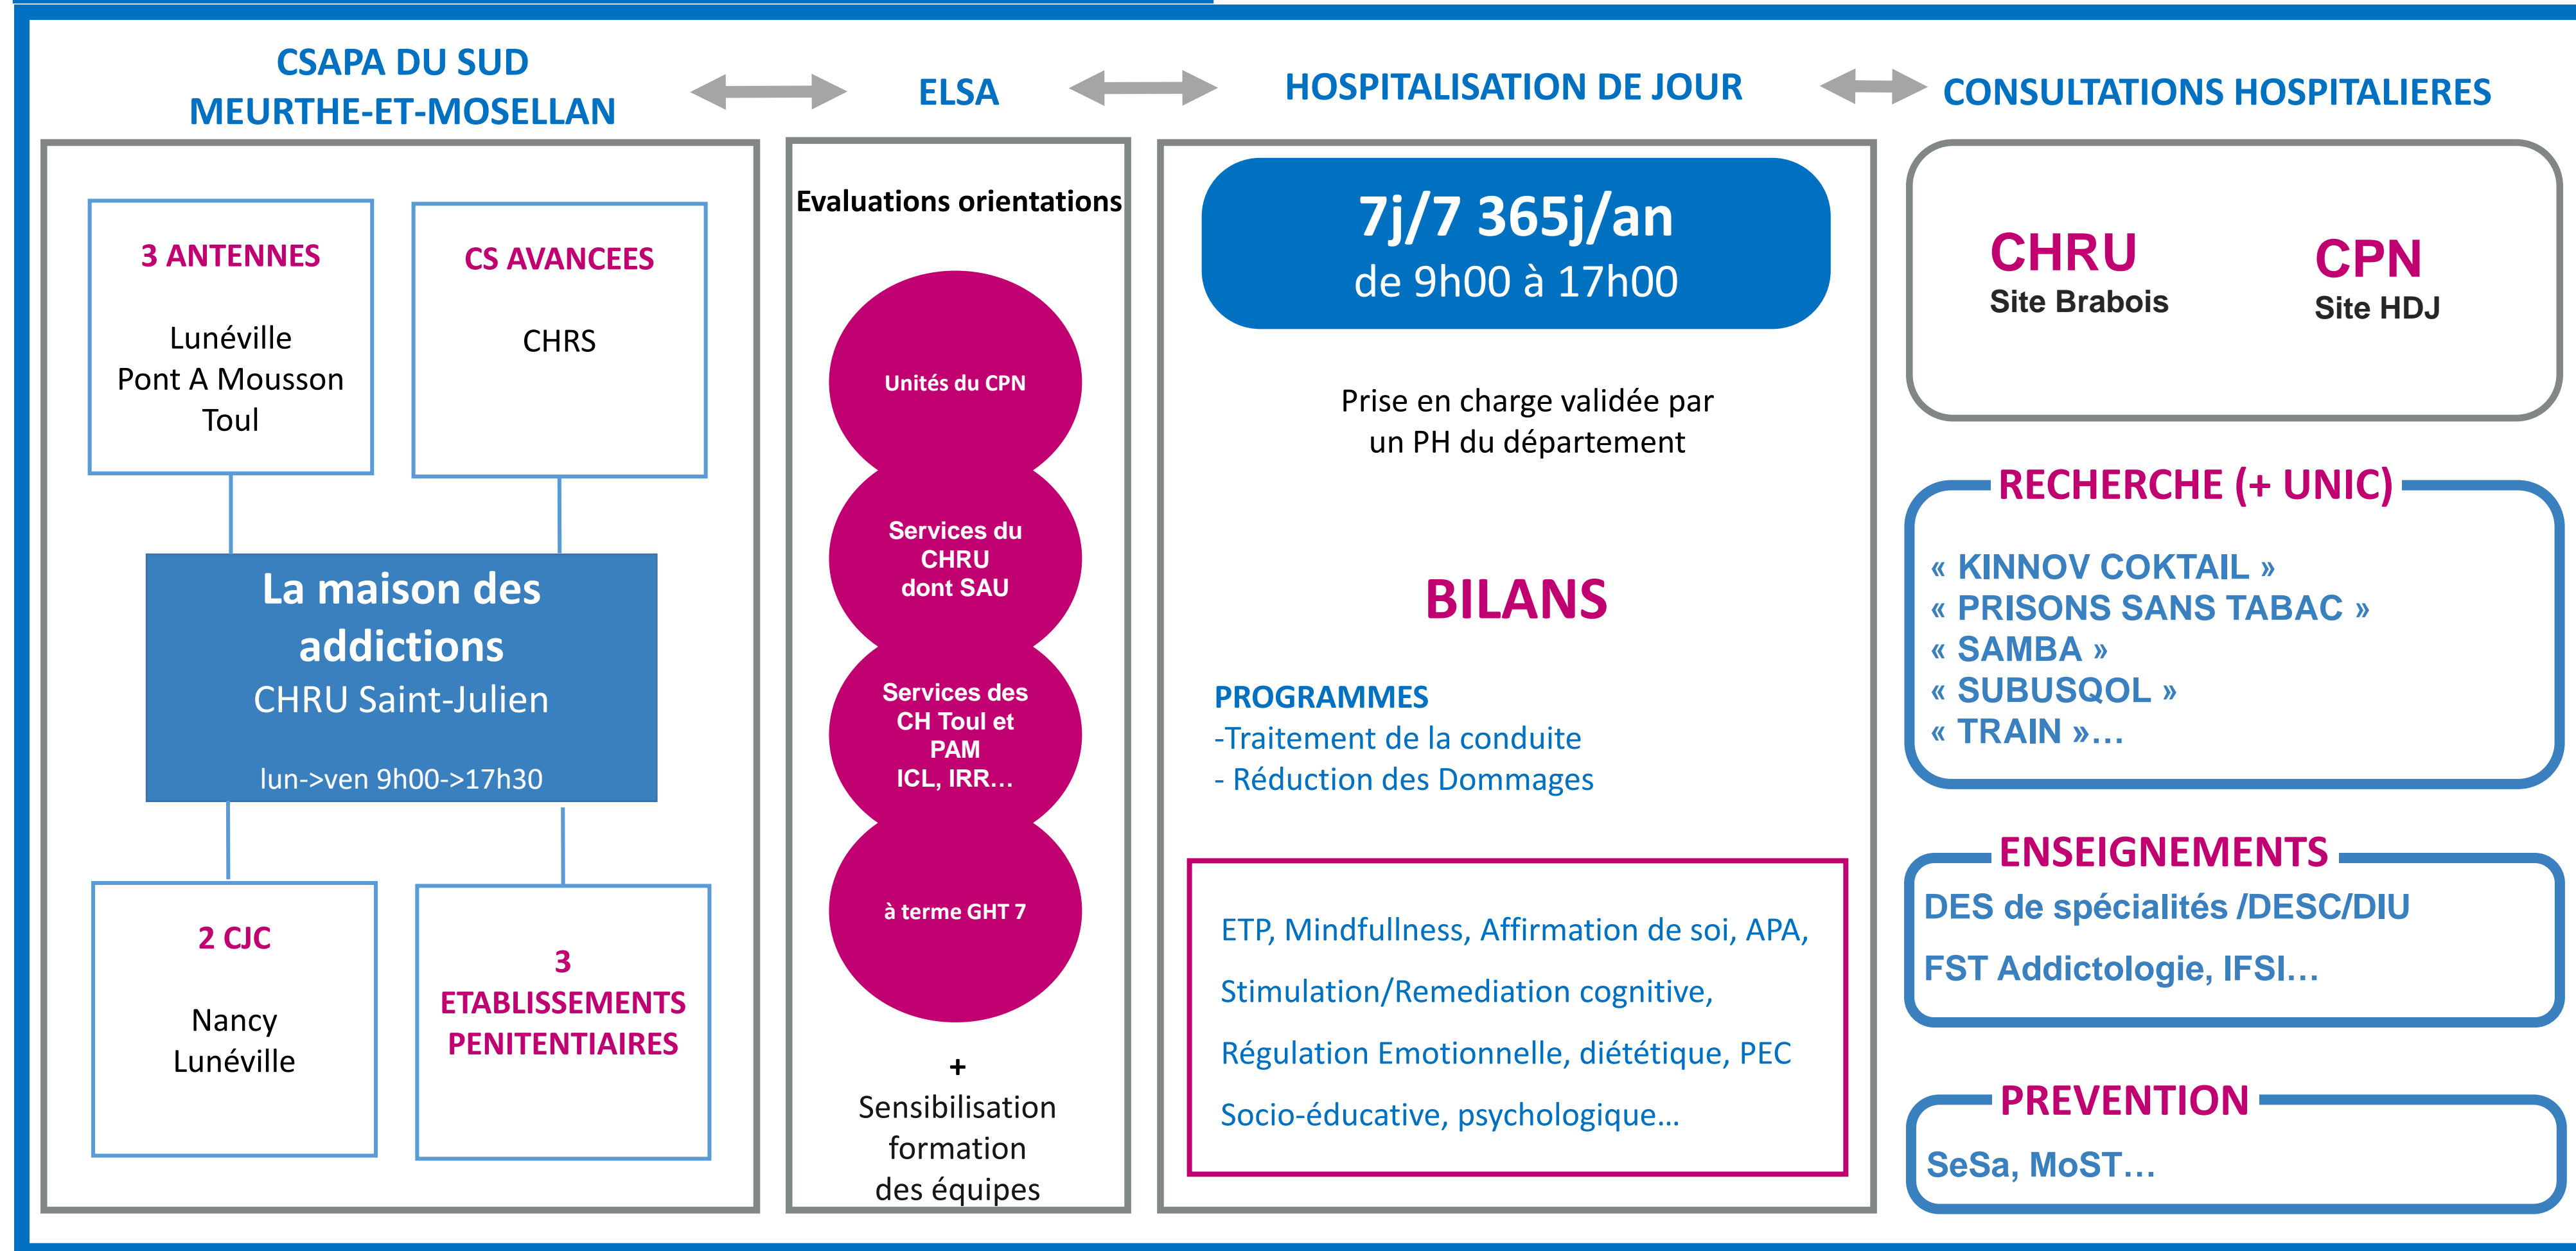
CSAPA DU SUD MEURTHE-ET-MOSELLAN

ELSA

HOSPITALISATION DE JOUR

CONSULTATIONS HOSPITALIERES

3 ANTENNES

Lunéville
Pont A Mousson
Toul

CS AVANCEES

CHRS

La maison des addictions
CHRU Saint-Julien

lun->ven 9h00->17h30

2 CJC

Nancy
Lunéville

3 ETABLISSEMENTS PENITENTIAIRES

Evaluations orientations

Unités du CPN

Services du CHRU dont SAU

Services des CH Toul et PAM ICL, IRR…

à terme GHT 7

+
Sensibilisation formation des équipes

7j/7 365j/an
de 9h00 à 17h00

Prise en charge validée par un PH du département

BILANS

PROGRAMMES
-Traitement de la conduite
- Réduction des Dommages

ETP, Mindfullness, Affirmation de soi, APA,
Stimulation/Remediation cognitive,
Régulation Emotionnelle, diététique, PEC
Socio-éducative, psychologique…

CHRU
Site Brabois

CPN
Site HDJ

RECHERCHE (+ UNIC)

« KINNOV COKTAIL »
« PRISONS SANS TABAC »
« SAMBA »
« SUBUSQOL »
« TRAIN »…

ENSEIGNEMENTS

DES de spécialités /DESC/DIU
FST Addictologie, IFSI…

PREVENTION

SeSa, MoST…